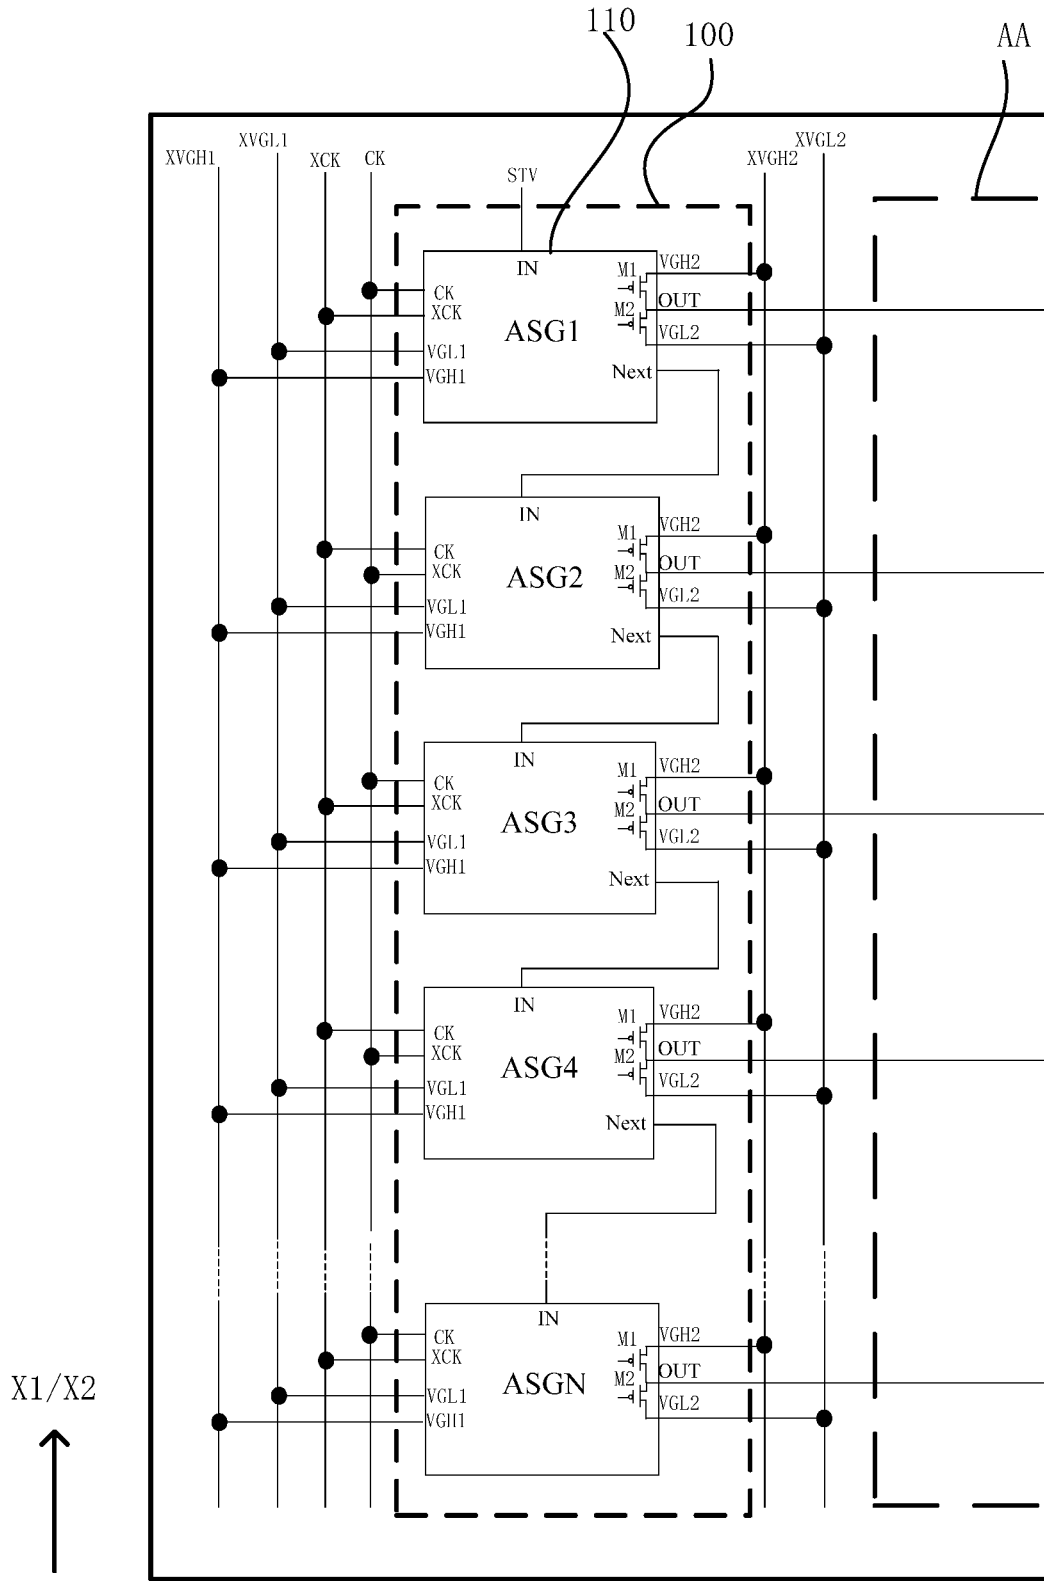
110
100
AA
XVGH1
XVGL1
XCK
CK
STV
XVGH2
XVGL2
IN
CK
XCK
ASG1
VGL1
VGH1
M1
M2
VGH2
OUT
VGL2
Next
IN
CK
XCK
ASG2
VGL1
VGH1
M1
M2
VGH2
OUT
VGL2
Next
IN
CK
XCK
ASG3
VGL1
VGH1
M1
M2
VGH2
OUT
VGL2
Next
IN
CK
XCK
ASG4
VGL1
VGH1
M1
M2
VGH2
OUT
VGL2
Next
IN
CK
XCK
ASGN
VGL1
VGH1
M1
M2
VGH2
OUT
VGL2
X1/X2